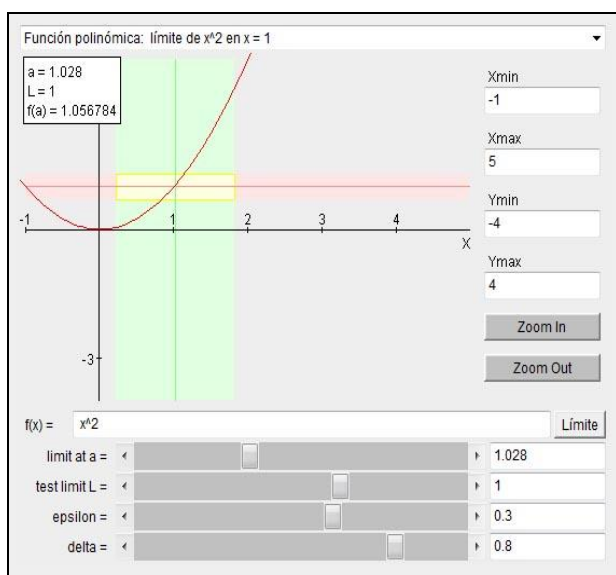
Función polinómica: límite de x^2 en x = 1

a = 1.028
L = 1
f(a) = 1.056784

-1
1
2
3
4
X
-3

Xmin
-1
Xmax
5
Ymin
-4
Ymax
4
Zoom In
Zoom Out

f(x) = x^2
Límite
limit at a = 1.028
test limit L = 1
epsilon = 0.3
delta = 0.8